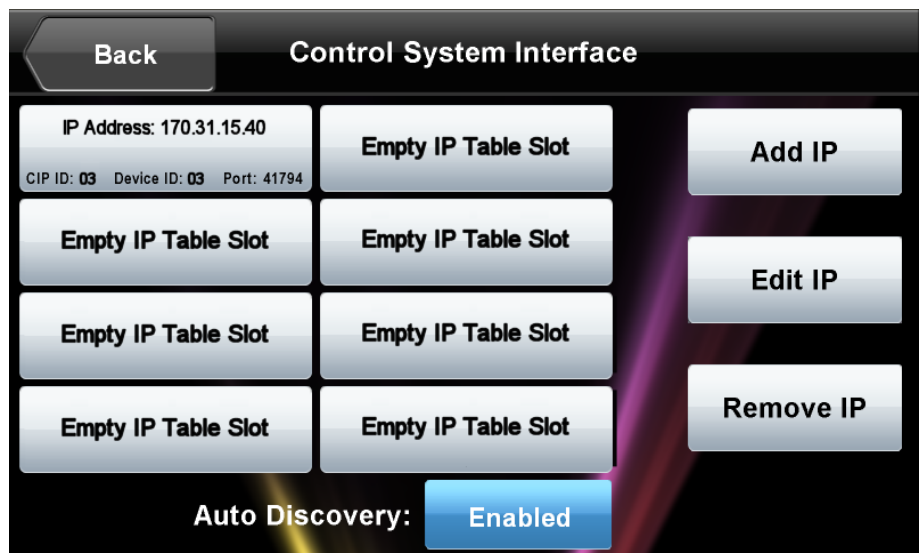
Back

Control System Interface

IP Address: 170.31.15.40
CIP ID: 03 Device ID: 03 Port: 41794

Empty IP Table Slot

Add IP

Empty IP Table Slot

Empty IP Table Slot

Edit IP

Empty IP Table Slot

Empty IP Table Slot

Remove IP

Empty IP Table Slot

Empty IP Table Slot

Auto Discovery: Enabled